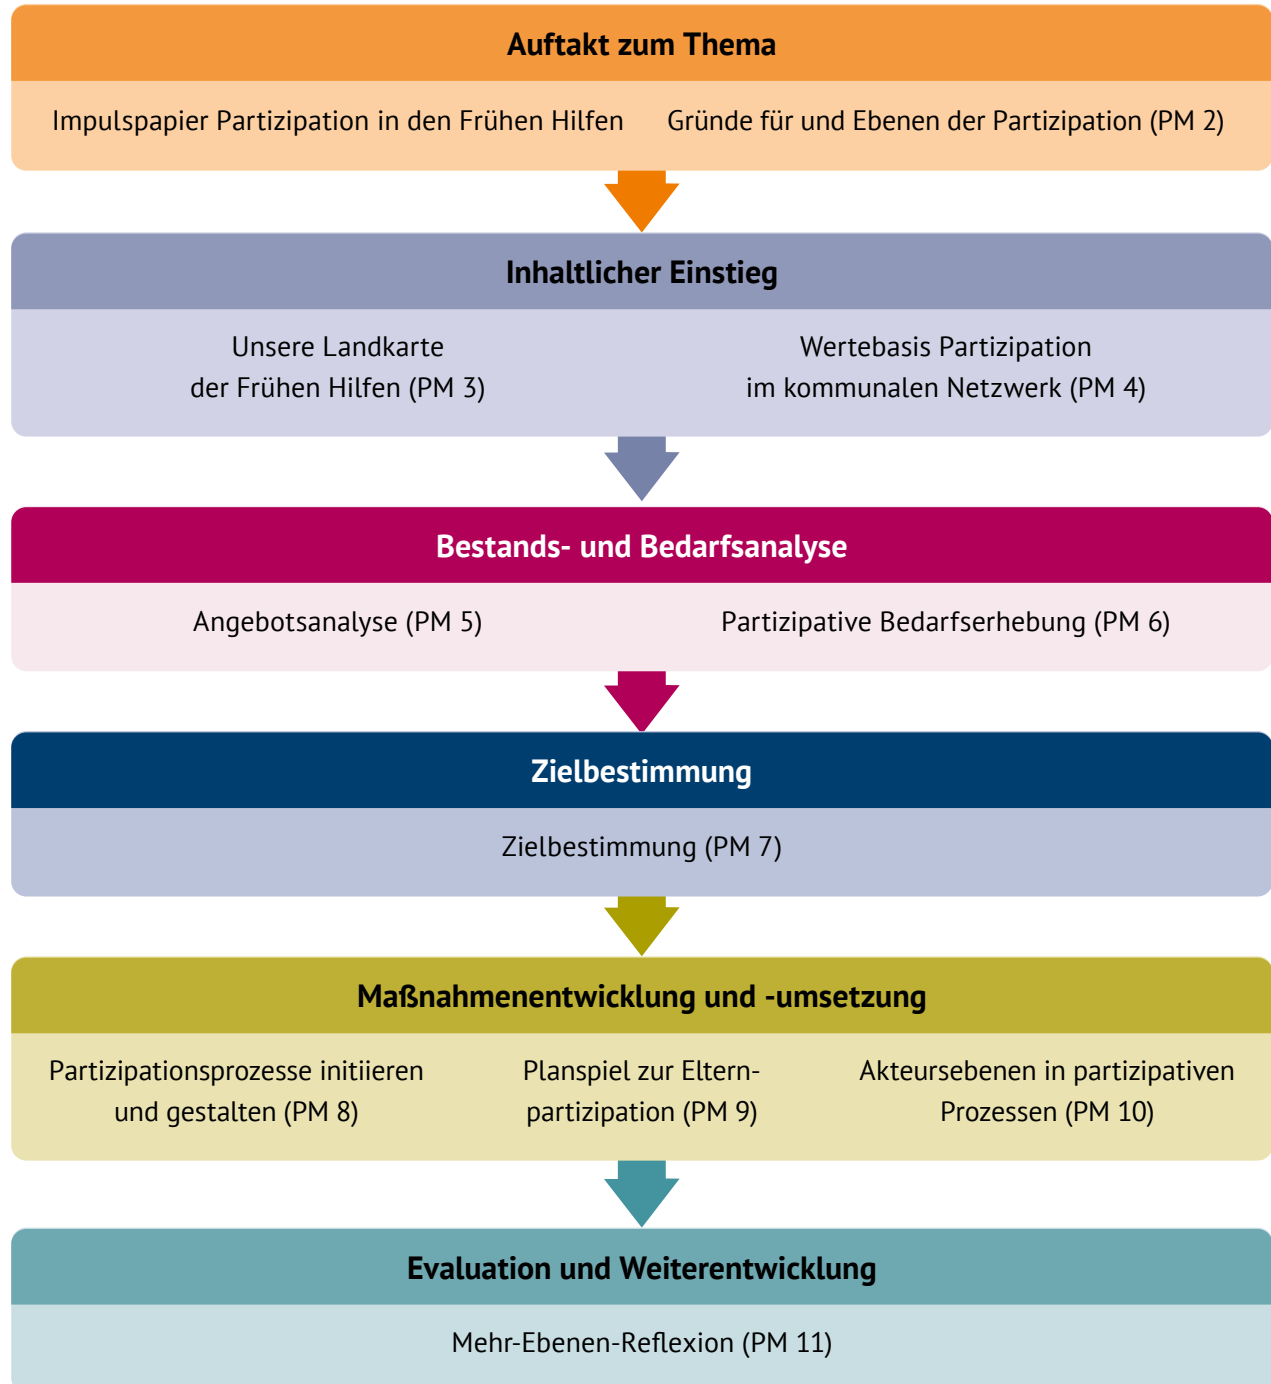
Auftakt zum Thema

Impulspapier Partizipation in den Frühen Hilfen

Gründe für und Ebenen der Partizipation (PM 2)

Inhaltlicher Einstieg

Unsere Landkarte der Frühen Hilfen (PM 3)

Wertebasis Partizipation im kommunalen Netzwerk (PM 4)

Bestands- und Bedarfsanalyse

Angebotsanalyse (PM 5)

Partizipative Bedarfserhebung (PM 6)

Zielbestimmung

Zielbestimmung (PM 7)

Maßnahmenentwicklung und -umsetzung

Partizipationsprozesse initiieren und gestalten (PM 8)

Planspiel zur Elternpartizipation (PM 9)

Akteursebenen in partizipativen Prozessen (PM 10)

Evaluation und Weiterentwicklung

Mehr-Ebenen-Reflexion (PM 11)